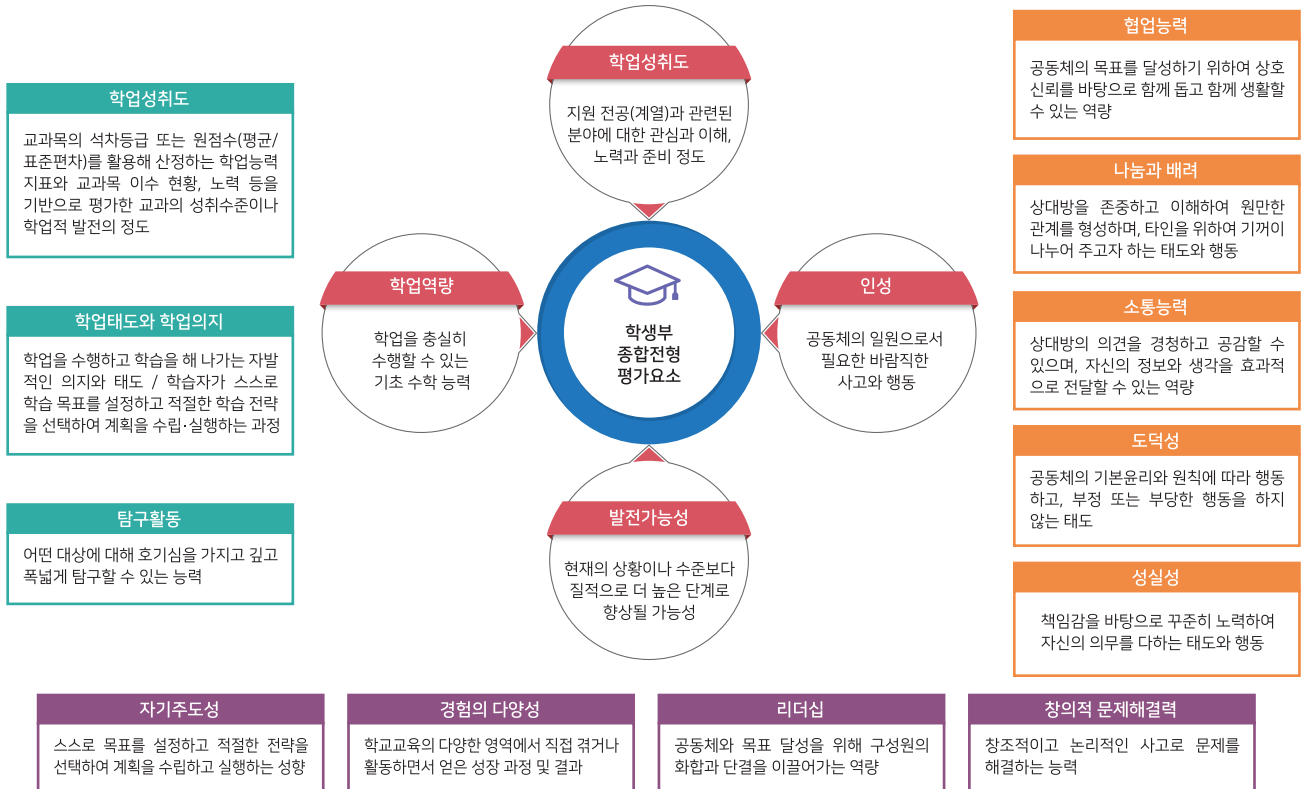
학업성취도

교과목의 석차등급 또는 원점수(평균/표준편차)를 활용해 산정하는 학업능력 지표와 교과목 이수 현황, 노력 등을 기반으로 평가한 교과의 성취수준이나 학업적 발전의 정도

학업태도와 학업의지

학업을 수행하고 학습을 해 나가는 자발적인 의지와 태도 / 학습자가 스스로 학습 목표를 설정하고 적절한 학습 전략을 선택하여 계획을 수립·실행하는 과정

탐구활동

어떤 대상에 대해 호기심을 가지고 깊고 폭넓게 탐구할 수 있는 능력

학업성취도

지원 전공(계열)과 관련된 분야에 대한 관심과 이해, 노력과 준비 정도

학업역량

학업을 충실히 수행할 수 있는 기초 수학 능력

학생부 종합전형 평가요소

인성

공동체의 일원으로서 필요한 바람직한 사고와 행동

발전가능성

현재의 상황이나 수준보다 질적으로 더 높은 단계로 향상될 가능성

협업능력

공동체의 목표를 달성하기 위하여 상호 신뢰를 바탕으로 함께 돕고 함께 생활할 수 있는 역량

나눔과 배려

상대방을 존중하고 이해하여 원만한 관계를 형성하며, 타인을 위하여 기꺼이 나누어 주고자 하는 태도와 행동

소통능력

상대방의 의견을 경청하고 공감할 수 있으며, 자신의 정보와 생각을 효과적으로 전달할 수 있는 역량

도덕성

공동체의 기본윤리와 원칙에 따라 행동하고, 부정 또는 부당한 행동을 하지 않는 태도

성실성

책임감을 바탕으로 꾸준히 노력하여 자신의 의무를 다하는 태도와 행동

자기주도성

스스로 목표를 설정하고 적절한 전략을 선택하여 계획을 수립하고 실행하는 성향

경험의 다양성

학교교육의 다양한 영역에서 직접 겪거나 활동하면서 얻은 성장 과정 및 결과

리더십

공동체와 목표 달성을 위해 구성원의 화합과 단결을 이끌어가는 역량

창의적 문제해결력

창조적이고 논리적인 사고로 문제를 해결하는 능력